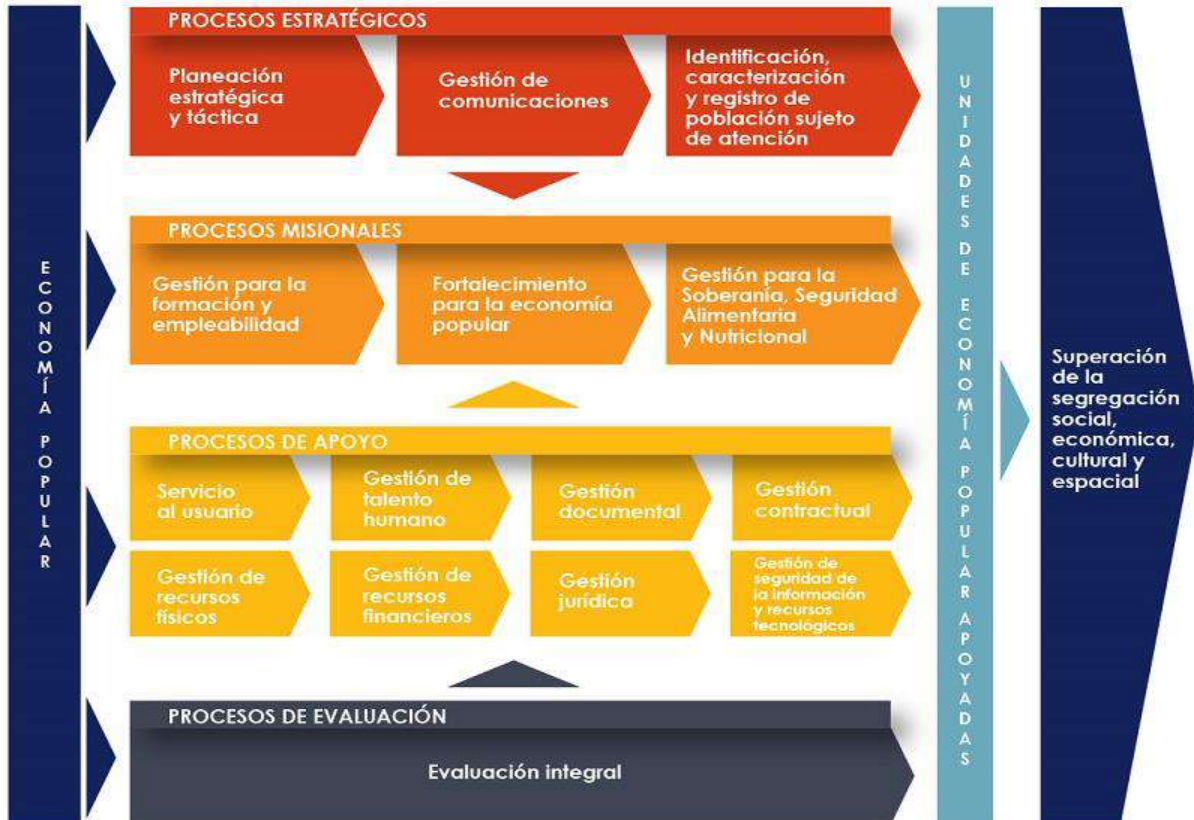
ECONOMÍA POPULAR

PROCESOS ESTRATÉGICOS

Planeación estratégica y táctica

Gestión de comunicaciones

Identificación, caracterización y registro de población sujeto de atención

PROCESOS MISIONALES

Gestión para la formación y empleabilidad

Fortalecimiento para la economía popular

Gestión para la Soberanía, Seguridad Alimentaria y Nutricional

PROCESOS DE APOYO

Servicio al usuario

Gestión de talento humano

Gestión documental

Gestión contractual

Gestión de recursos físicos

Gestión de recursos financieros

Gestión jurídica

Gestión de seguridad de la información y recursos tecnológicos

PROCESOS DE EVALUACIÓN

Evaluación integral

UNIDADES DE ECONOMÍA POPULAR APOYADAS

Superación de la segregación social, económica, cultural y espacial